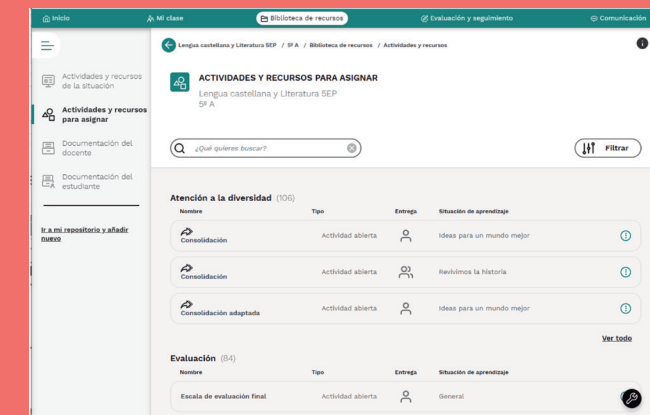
Inicio
Mi clase
Biblioteca de recursos
Evaluación y seguimiento
Comunicación

Lengua castellana y Literatura 5EP / 5º A / Biblioteca de recursos / Actividades y recursos

Actividades y recursos de la situación
Actividades y recursos para asignar
Documentación del docente
Documentación del estudiante

Ir a mi repositorio y añadir nuevo

ACTIVIDADES Y RECURSOS PARA ASIGNAR
Lengua castellana y Literatura 5EP
5º A

¿Qué quieres buscar?
Filtrar

Atención a la diversidad (106)

| Nombre | Tipo | Entrega | Situación de aprendizaje |
|---|---|---|---|
| Consolidación | Actividad abierta | | Ideas para un mundo mejor |
| Consolidación | Actividad abierta | | Revivimos la historia |
| Consolidación adaptada | Actividad abierta | | Ideas para un mundo mejor |

Ver todo

Evaluación (84)

| Nombre | Tipo | Entrega | Situación de aprendizaje |
|---|---|---|---|
| Escala de evaluación final | Actividad abierta | | General |